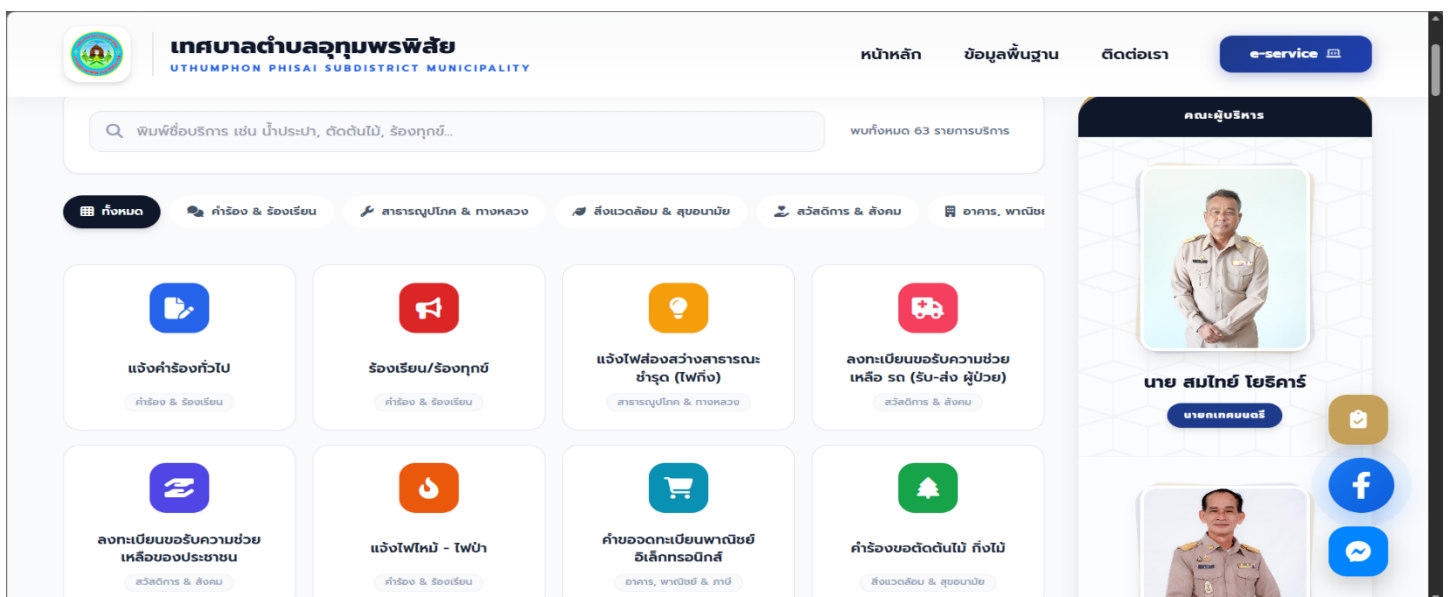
เทศบาลตำบลอุทุมพรพิสัย
UTHUMPHON PHISAI SUBDISTRICT MUNICIPALITY

หน้าหลัก ข้อมูลพื้นฐาน ติดต่อเรา e-service

พิมพ์ชื่อบริการ เช่น น้ำประปา, ตัดต้นไม้, ร้องทุกข์...

พบทั้งหมด 63 รายการบริการ

ทั้งหมด | คำร้อง & ร้องเรียน | สาธารณูปโภค & ทางหลวง | สิ่งแวดล้อม & สุขอนามัย | สวัสดิการ & สังคม | อาคาร, พาณิชย

แจ้งคำร้องทั่วไป
คำร้อง & ร้องเรียน

ร้องเรียน/ร้องทุกข์
คำร้อง & ร้องเรียน

แจ้งไฟส่องสว่างสาธารณะชำรุด (ไฟกิ่ง)
สาธารณูปโภค & ทางหลวง

ลงทะเบียนขอรับความช่วยเหลือ รถ (รับ-ส่ง ผู้ป่วย)
สวัสดิการ & สังคม

ลงทะเบียนขอรับความช่วยเหลือของประชาชน
สวัสดิการ & สังคม

แจ้งไฟไหม้ - ไฟป่า
คำร้อง & ร้องเรียน

คำขอจดทะเบียนพาณิชย์อิเล็กทรอนิกส์
อาคาร, พาณิชย์ & ภาษี

คำร้องขอตัดต้นไม้ กิ่งไม้
สิ่งแวดล้อม & สุขอนามัย

คณะผู้บริหาร

นาย สมไทย์ โยธิคาร์
นายกเทศมนตรี